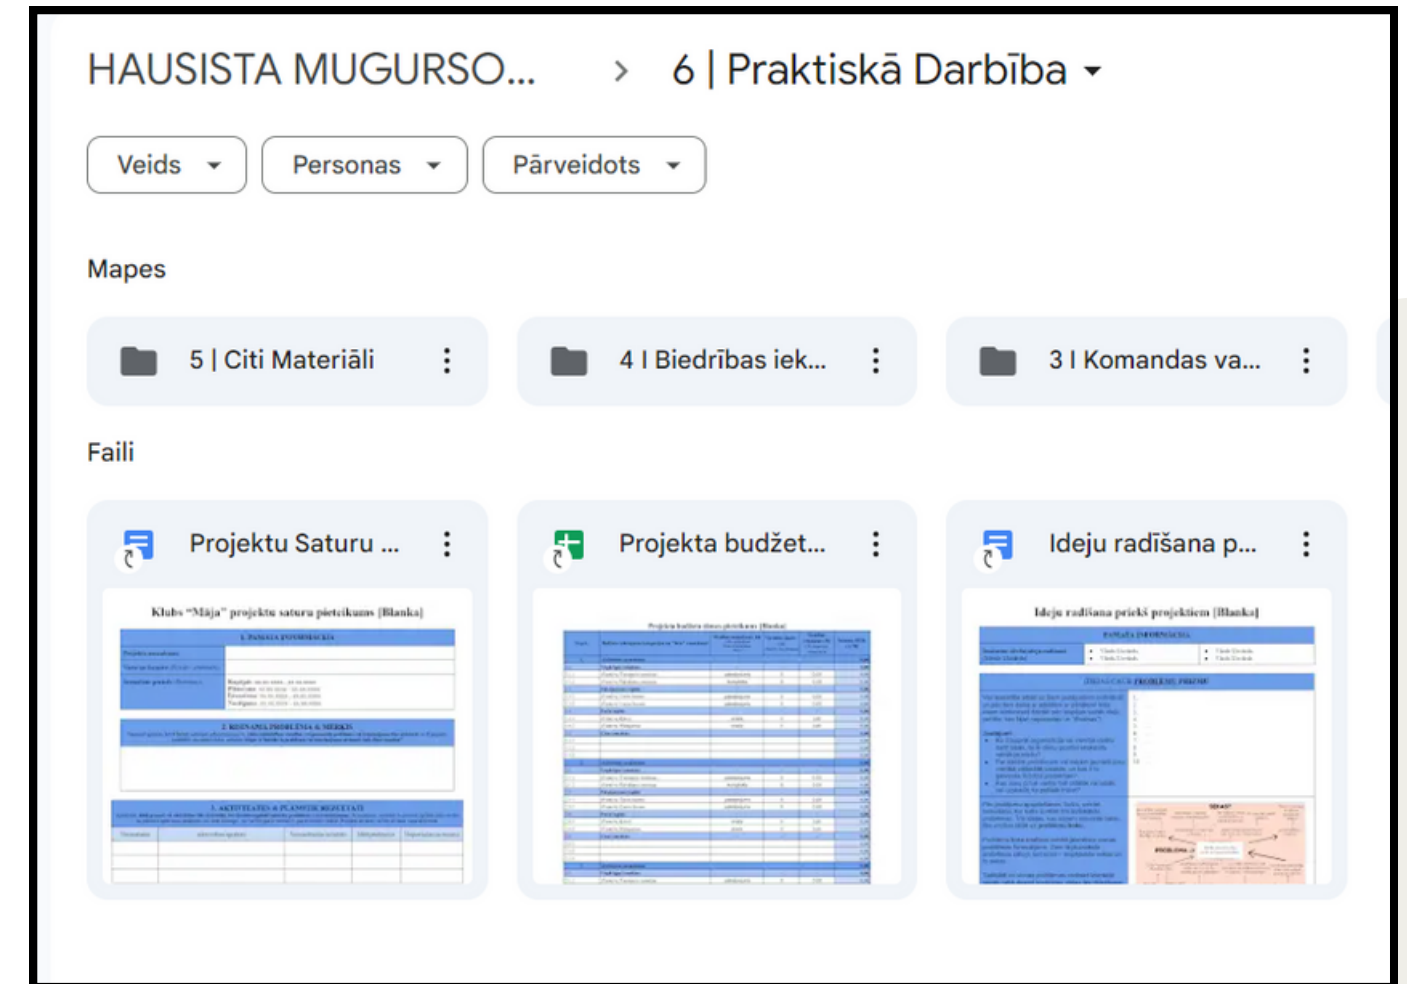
HAUSISTA MUGURSO... > 6 | Praktiskā Darbība

Veids Personas Pārveidots

Mapes

5 | Citi Materiāli

4 I Biedrības iek...

3 I Komandas va...

Faili

Projektu Saturu ...

Projekta budžet...

Ideju radīšana p...

Klubs "Māja" projektu saturu pieteikums [Blanka]

1. PAMATA INFORMĀCIJA

2. RISINĀMĀ PROBLĒMA & MĒRĶIS

3. AKTIVITĀTES & PLĀNOTIE REZULTĀTI

Projekta budžeta tāmes pieteikums [Blanka]

Ideju radīšana priekš projektiem [Blanka]

PAMATA INFORMĀCIJA

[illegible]

PROBLĒMA